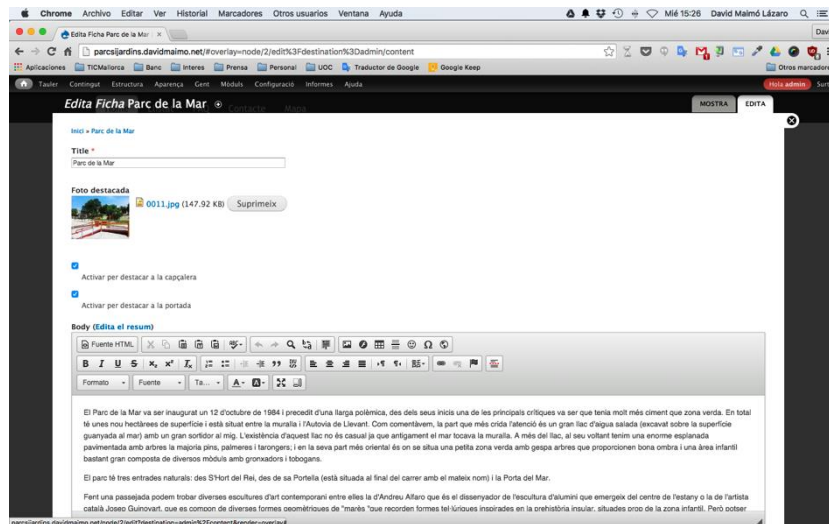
Chrome Archivo Editar Ver Historial Marcadores Otros usuarios Ventana Ayuda

Mié 15:26 David Maimó Lázaro

Edita Ficha Parc de la Mar ×

parcsijardins.davidmaimo.net/#overlay=node/2/edit%3Fdestination%3Dadmin/content

Aplicaciones TICMallorca Banc Interes Prensa Personal UOC Traductor de Google Google Keep Otros marcadores

Tasler Contingut Estructura Aparença Gent Mòduls Configuració Informes Ajuda Hola admin

Edita Ficha Parc de la Mar Contacte Mapa

MOSTRA EDITA

Inici » Parc de la Mar

Title *

Parc de la Mar

Foto destacada

0011.jpg (147.92 KB) Suprimeix

Activar per destacar a la capçalera

Activar per destacar a la portada

Body (Edita el resum)

Fuente HTML

Formato Fuente Ta...

El Parc de la Mar va ser inaugurat un 12 d'octubre de 1984 i precedit d'una llarga polèmica, des dels seus inicis una de les principals crítiques va ser que tenia molt més ciment que zona verda. En total té unes nou hectàrees de superfície i està situat entre la muralla i l'Autovia de Llevant. Com comentàvem, la part que més crida l'atenció és un gran llac d'aigua salada (excavat sobre la superfície guanyada al mar) amb un gran sortidor al mig. L'existència d'aquest llac no és casual ja que antigament el mar tocava la muralla. A més del llac, al seu voltant tenim una enorme esplanada pavimentada amb arbres la majoria pins, palmeres i tarongers; i en la seva part més oriental és on se situa una petita zona verda amb gespa arbres que proporcionen bona ombra i una àrea infantil bastant gran composta de diversos mòduls amb gronxadors i tobogans.

El parc té tres entrades naturals: des S'Hort del Rei, des de sa Portella (està situada al final del carrer amb el mateix nom) i la Porta del Mar.

Fent una passejada podem trobar diverses escultures d'art contemporani entre elles la d'Andreu Alfaro que és el dissenyador de l'escultura d'alumini que emergeix del centre de l'estany o la de l'artista català Josep Guinovart, que es compon de diverses formes geomètriques de "marès "que recorden formes tal·lúriques inspirades en la prehistòria insular, situades prop de la zona infantil. Però potser

parcsijardins.davidmaimo.net/node/2/edit?destination=admin%2Fcontent&render=overlay#